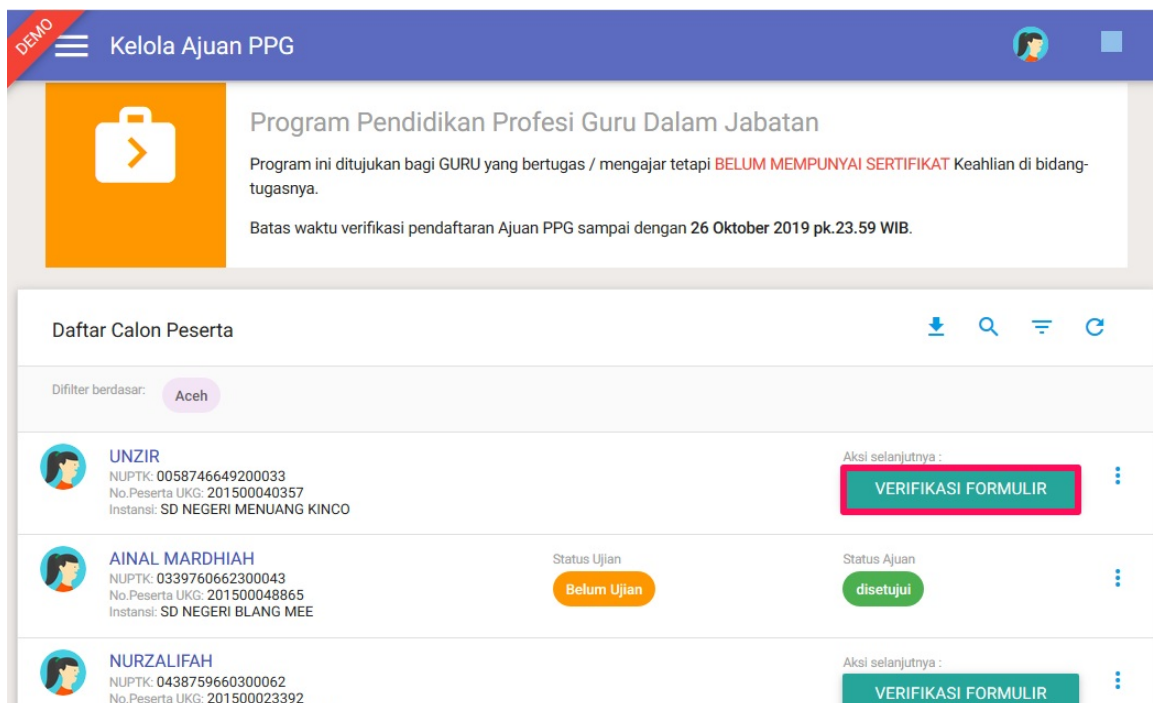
DEMO

Kelola Ajuan PPG

Program Pendidikan Profesi Guru Dalam Jabatan

Program ini ditujukan bagi GURU yang bertugas / mengajar tetapi BELUM MEMPUNYAI SERTIFIKAT Keahlian di bidang-tugasnya.

Batas waktu verifikasi pendaftaran Ajuan PPG sampai dengan 26 Oktober 2019 pk.23.59 WIB.

Daftar Calon Peserta

Difilter berdasar: Aceh

UNZIR
NUPTK: 0058746649200033
No.Peserta UKG: 201500040357
Instansi: SD NEGERI MENUANG KINCO

Aksi selanjutnya :
VERIFIKASI FORMULIR

AINAL MARDHIAH
NUPTK: 0339760662300043
No.Peserta UKG: 201500048865
Instansi: SD NEGERI BLANG MEE

Status Ujian
Belum Ujian

Status Ajuan
disetujui

NURZALIFAH
NUPTK: 0438759660300062
No.Peserta UKG: 201500023392

Aksi selanjutnya :
VERIFIKASI FORMULIR